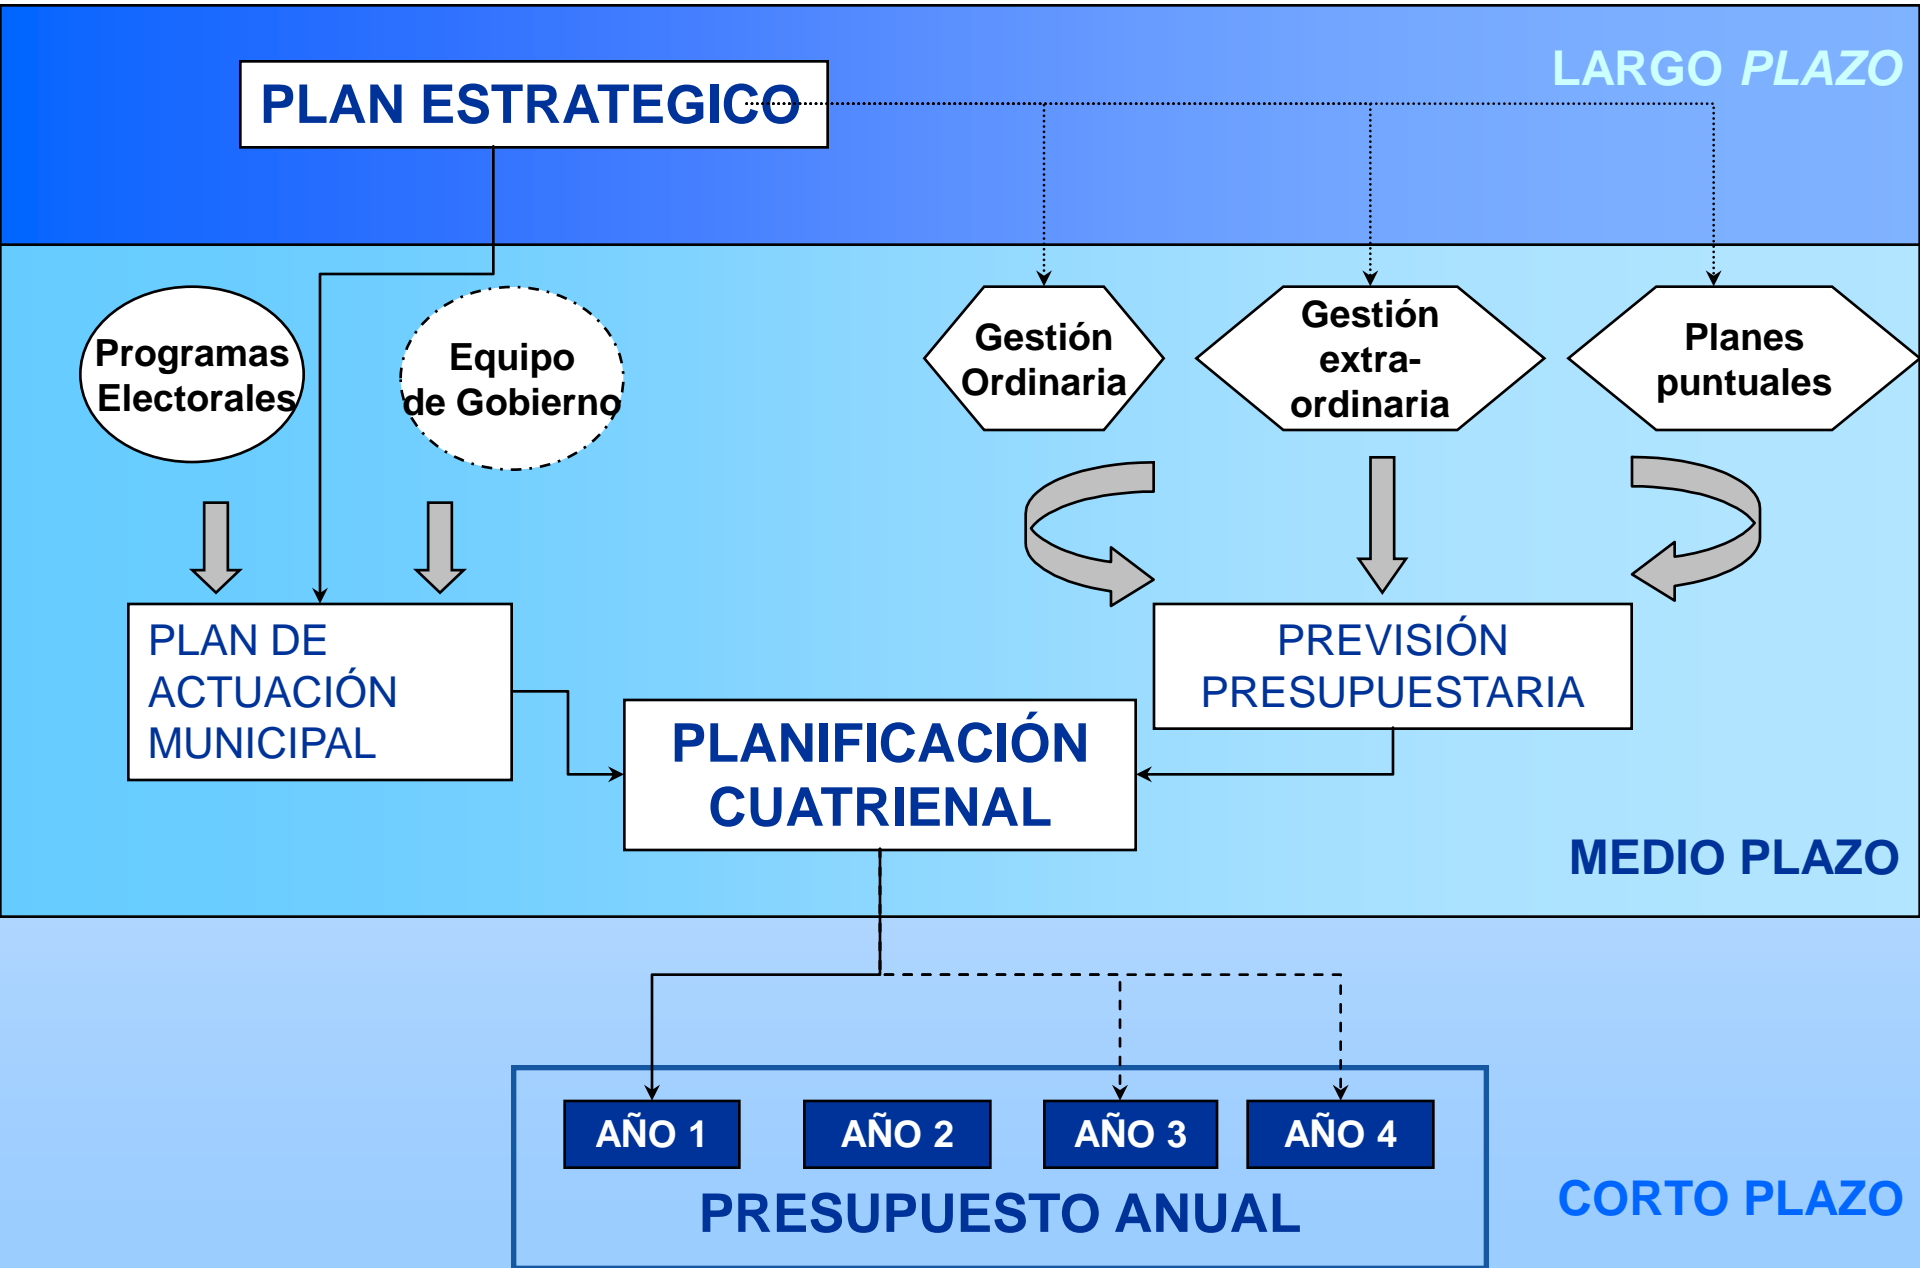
PLAN ESTRATEGICO

LARGO PLAZO

Programas Electorales

Equipo de Gobierno

Gestión Ordinaria

Gestión extra-ordinaria

Planes puntuales

PLAN DE ACTUACIÓN MUNICIPAL

PREVISIÓN PRESUPUESTARIA

PLANIFICACIÓN CUATRIENAL

MEDIO PLAZO

AÑO 1

AÑO 2

AÑO 3

AÑO 4

PRESUPUESTO ANUAL

CORTO PLAZO